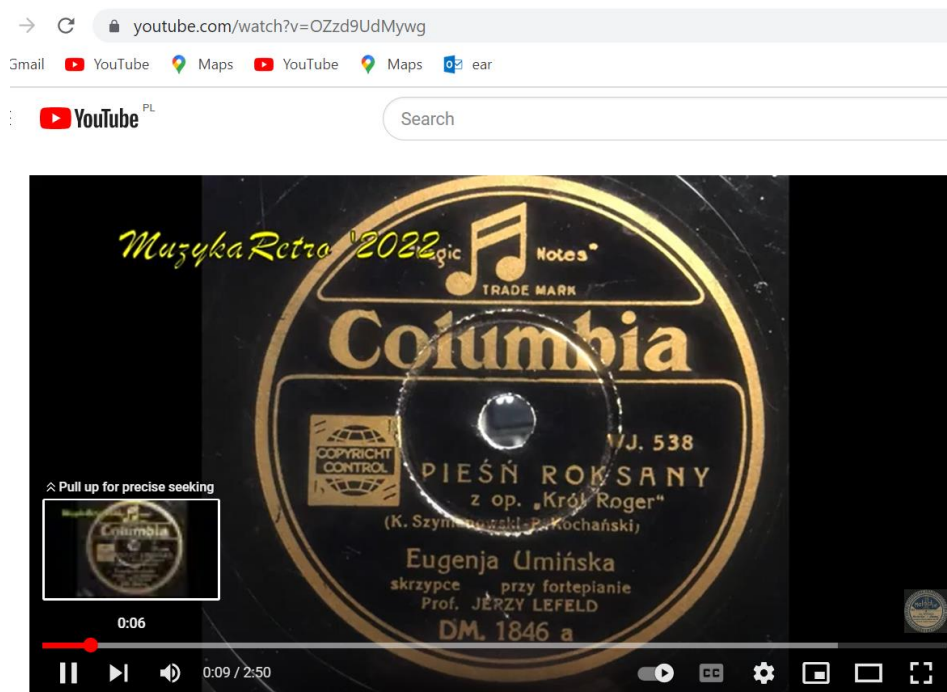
youtube.com/watch?v=OZzd9UdMywg

Gmail YouTube Maps YouTube Maps ear

YouTube PL

Search

MuzykaRetro '2022

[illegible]gic Notes

TRADE MARK

Columbia

COPYRICHT CONTROL

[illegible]J. 538

PIEŚŃ ROKSANY

z op. „Król Roger"

(K. Szym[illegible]-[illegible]Kochański)

Eugenja Umińska

skrzypce przy fortepianie

Prof. JERZY LEFELD

DM. 1846 a

Pull up for precise seeking

0:06

0:09 / 2:50

CC